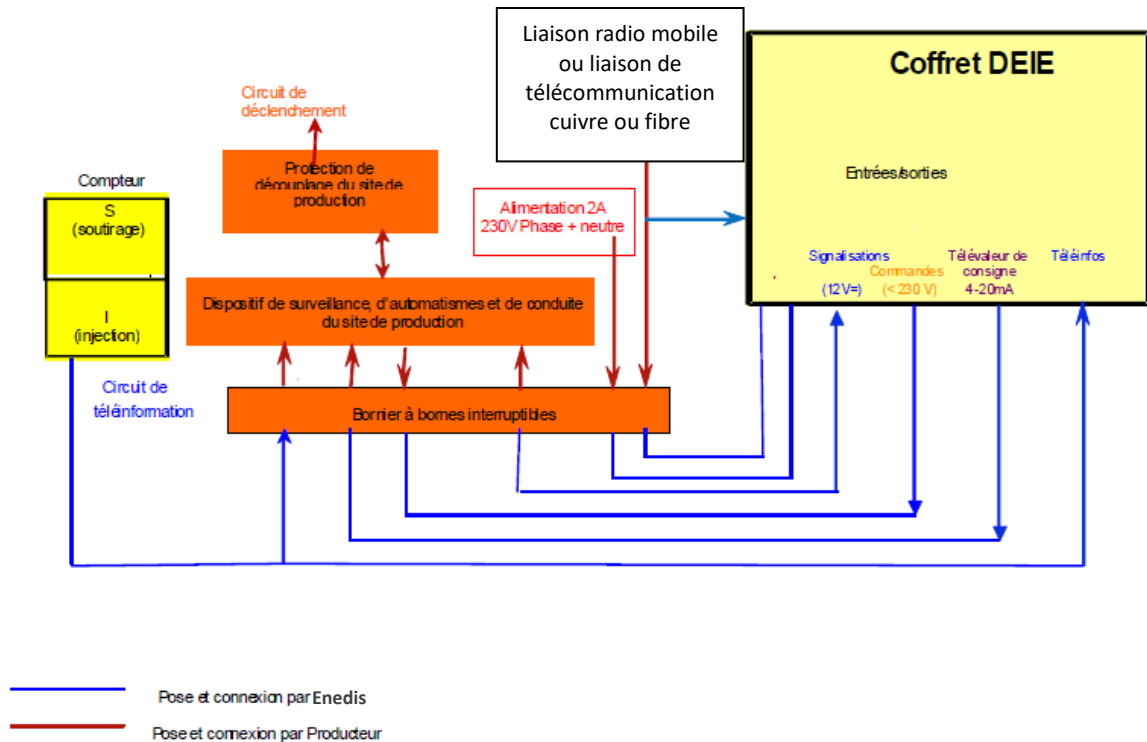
Liaison radio mobile ou liaison de télécommunication cuivre ou fibre

Coffret DEIE

Circuit de déclenchement

Protection de découplage du site de production

Compteur

S (soutirage)

I (injection)

Alimentation 2A 230V Phase + neutre

Entrées/sorties

Signalisations (12V=)

Commandes (< 230 V)

Télévaleur de consigne 4-20mA

Téléinfos

Dispositif de surveillance, d'automatismes et de conduite du site de production

Circuit de téléinformation

Bornier à bornes interruptibles

Pose et connexion par Enedis

Pose et connexion par Producteur